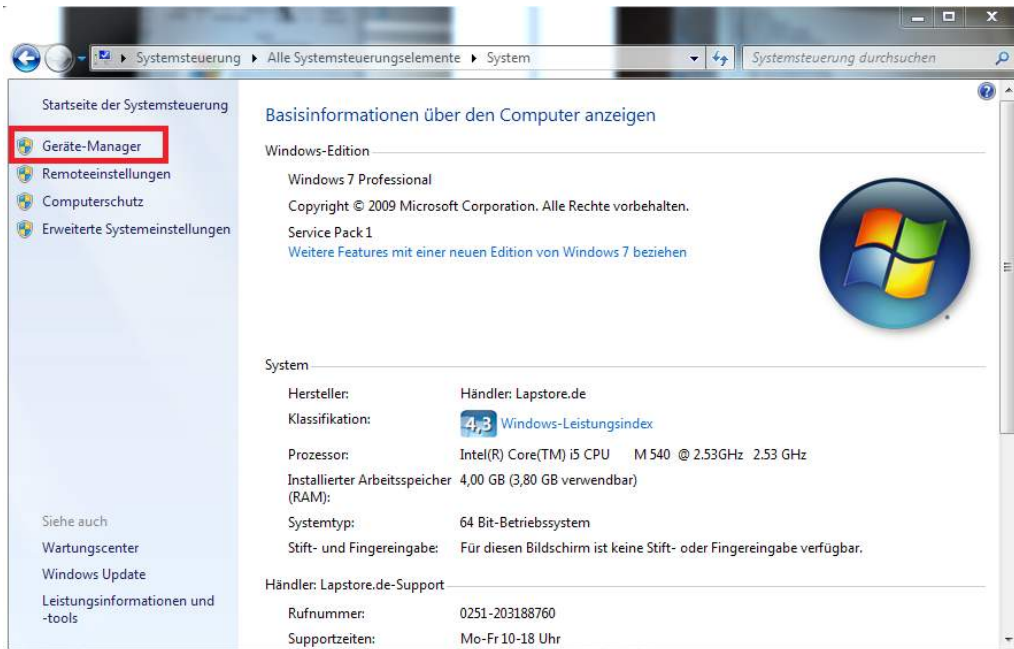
Systemsteuerung ▸ Alle Systemsteuerungselemente ▸ System

Systemsteuerung durchsuchen

Startseite der Systemsteuerung

Geräte-Manager

Remoteeinstellungen

Computerschutz

Erweiterte Systemeinstellungen

Siehe auch

Wartungscenter

Windows Update

Leistungsinformationen und -tools

Basisinformationen über den Computer anzeigen

Windows-Edition

Windows 7 Professional

Copyright © 2009 Microsoft Corporation. Alle Rechte vorbehalten.

Service Pack 1

Weitere Features mit einer neuen Edition von Windows 7 beziehen

System

| | |
|---|---|
| Hersteller: | Händler: Lapstore.de |
| Klassifikation: | 4,3 Windows-Leistungsindex |
| Prozessor: | Intel(R) Core(TM) i5 CPU M 540 @ 2.53GHz 2.53 GHz |
| Installierter Arbeitsspeicher (RAM): | 4,00 GB (3,80 GB verwendbar) |
| Systemtyp: | 64 Bit-Betriebssystem |
| Stift- und Fingereingabe: | Für diesen Bildschirm ist keine Stift- oder Fingereingabe verfügbar. |

Händler: Lapstore.de-Support

| | |
|---|---|
| Rufnummer: | 0251-203188760 |
| Supportzeiten: | Mo-Fr 10-18 Uhr |